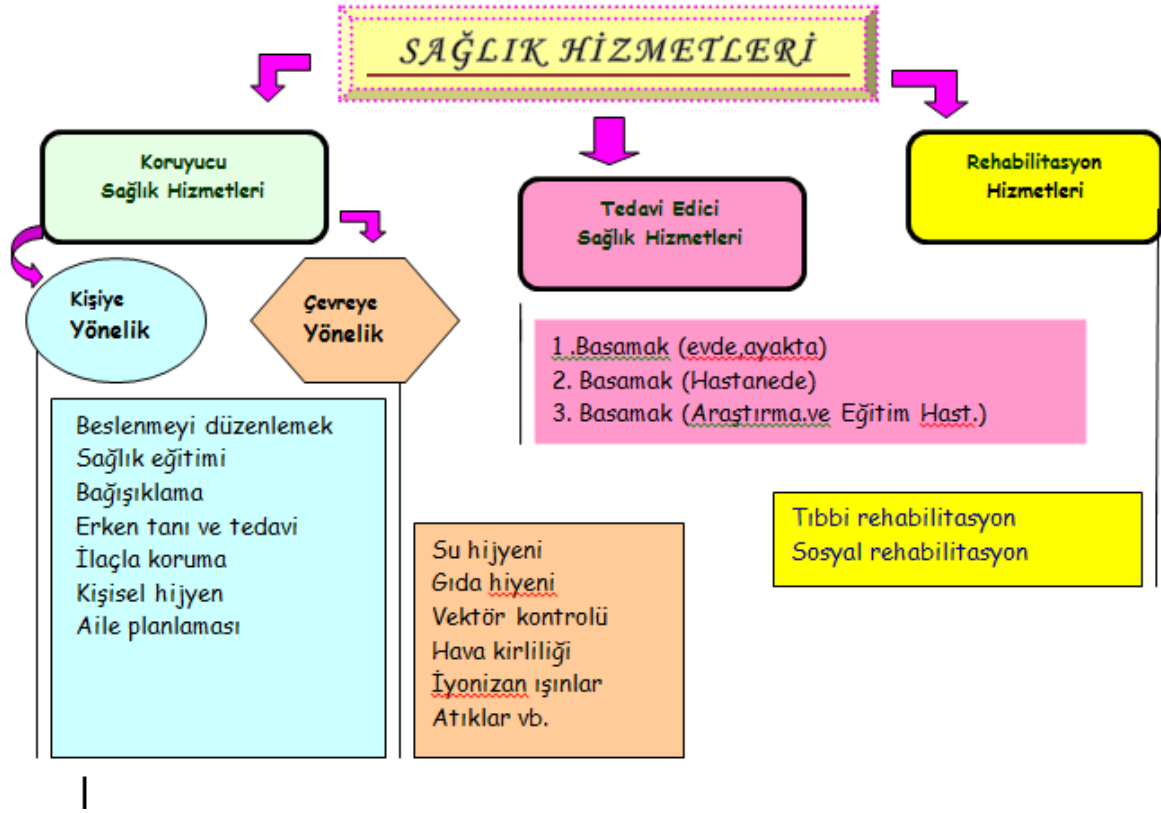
SAĞLIK HİZMETLERİ

Koruyucu Sağlık Hizmetleri

Tedavi Edici Sağlık Hizmetleri

Rehabilitasyon Hizmetleri

Kişiye Yönelik

Çevreye Yönelik

1.Basamak (evde,ayakta)
2. Basamak (Hastanede)
3. Basamak (Araştırma.ve Eğitim Hast.)

Beslenmeyi düzenlemek
Sağlık eğitimi
Bağışıklama
Erken tanı ve tedavi
İlaçla koruma
Kişisel hijyen
Aile planlaması

Tıbbi rehabilitasyon
Sosyal rehabilitasyon

Su hijyeni
Gıda hiyeni
Vektör kontrolü
Hava kirliliği
İyonizan ışınlar
Atıklar vb.